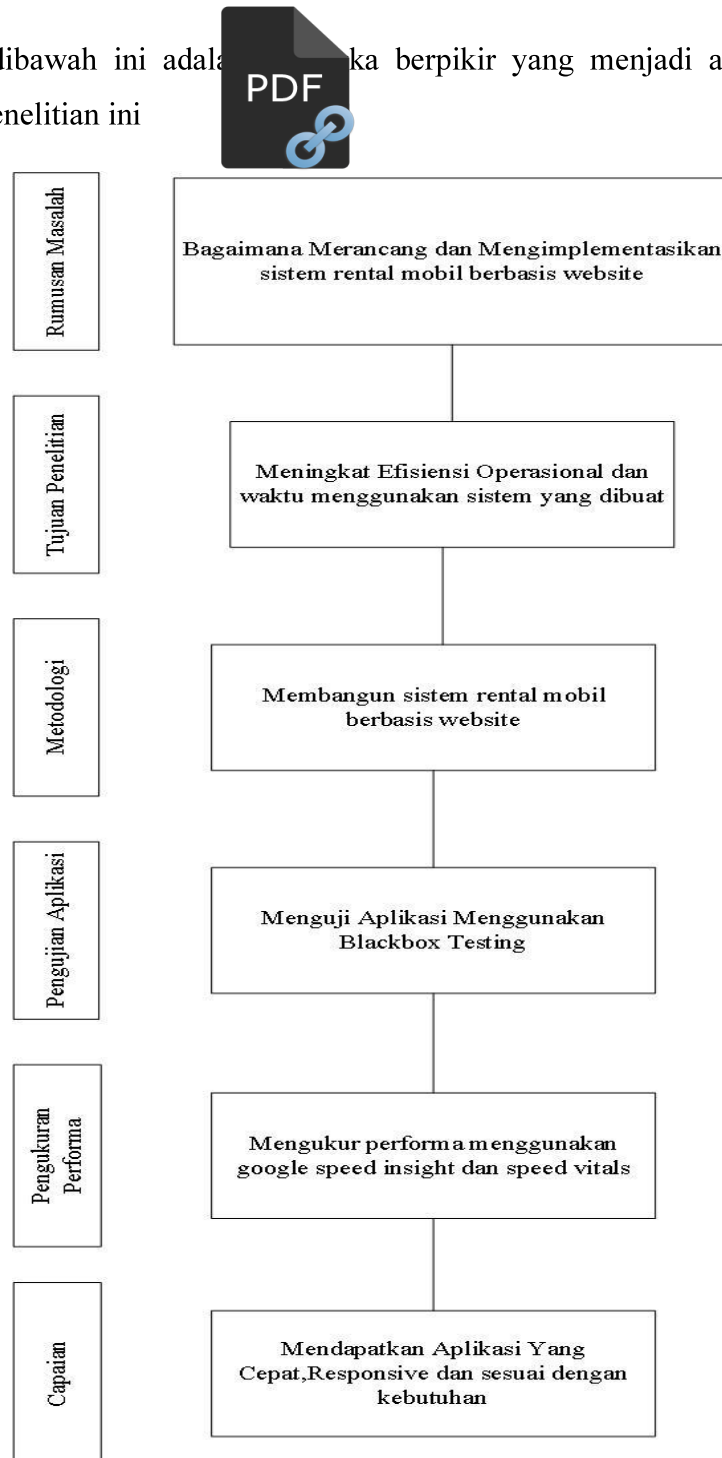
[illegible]ibawah ini adala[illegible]ka berpikir yang menjadi a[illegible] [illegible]enelitian ini

PDF

Rumusan Masalah

Bagaimana Merancang dan Mengimplementasikan sistem rental mobil berbasis website

Tujuan Penelitian

Meningkat Efisiensi Operasional dan waktu menggunakan sistem yang dibuat

Metodologi

Membangun sistem rental mobil berbasis website

Pengujian Aplikasi

Menguji Aplikasi Menggunakan Blackbox Testing

Pengukuran Performa

Mengukur performa menggunakan google speed insight dan speed vitals

Capaian

Mendapatkan Aplikasi Yang Cepat,Responsive dan sesuai dengan kebutuhan